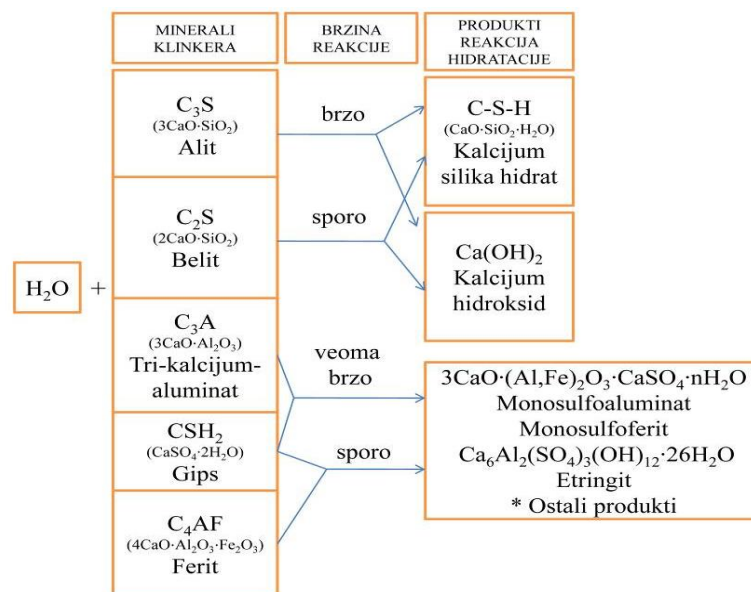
MINERALI KLINKERA

BRZINA REAKCIJE

PRODUKTI REAKCIJA HIDRATACIJE

$C_3S$
($3CaO \cdot SiO_2$)
Alit

brzo

C-S-H
($CaO \cdot SiO_2 \cdot H_2O$)
Kalcijum silika hidrat

$C_2S$
($2CaO \cdot SiO_2$)
Belit

sporo

$Ca(OH)_2$
Kalcijum hidroksid

$H_2O$ +

$C_3A$
($3CaO \cdot Al_2O_3$)
Tri-kalcijum-aluminat

veoma brzo

$CSH_2$
($CaSO_4 \cdot 2H_2O$)
Gips

sporo

$C_4AF$
($4CaO \cdot Al_2O_3 \cdot Fe_2O_3$)
Ferit

$3CaO \cdot (Al,Fe)_2O_3 \cdot CaSO_4 \cdot nH_2O$
Monosulfoaluminat
Monosulfoferit
$Ca_6Al_2(SO_4)_3(OH)_{12} \cdot 26H_2O$
Etringit
* Ostali produkti